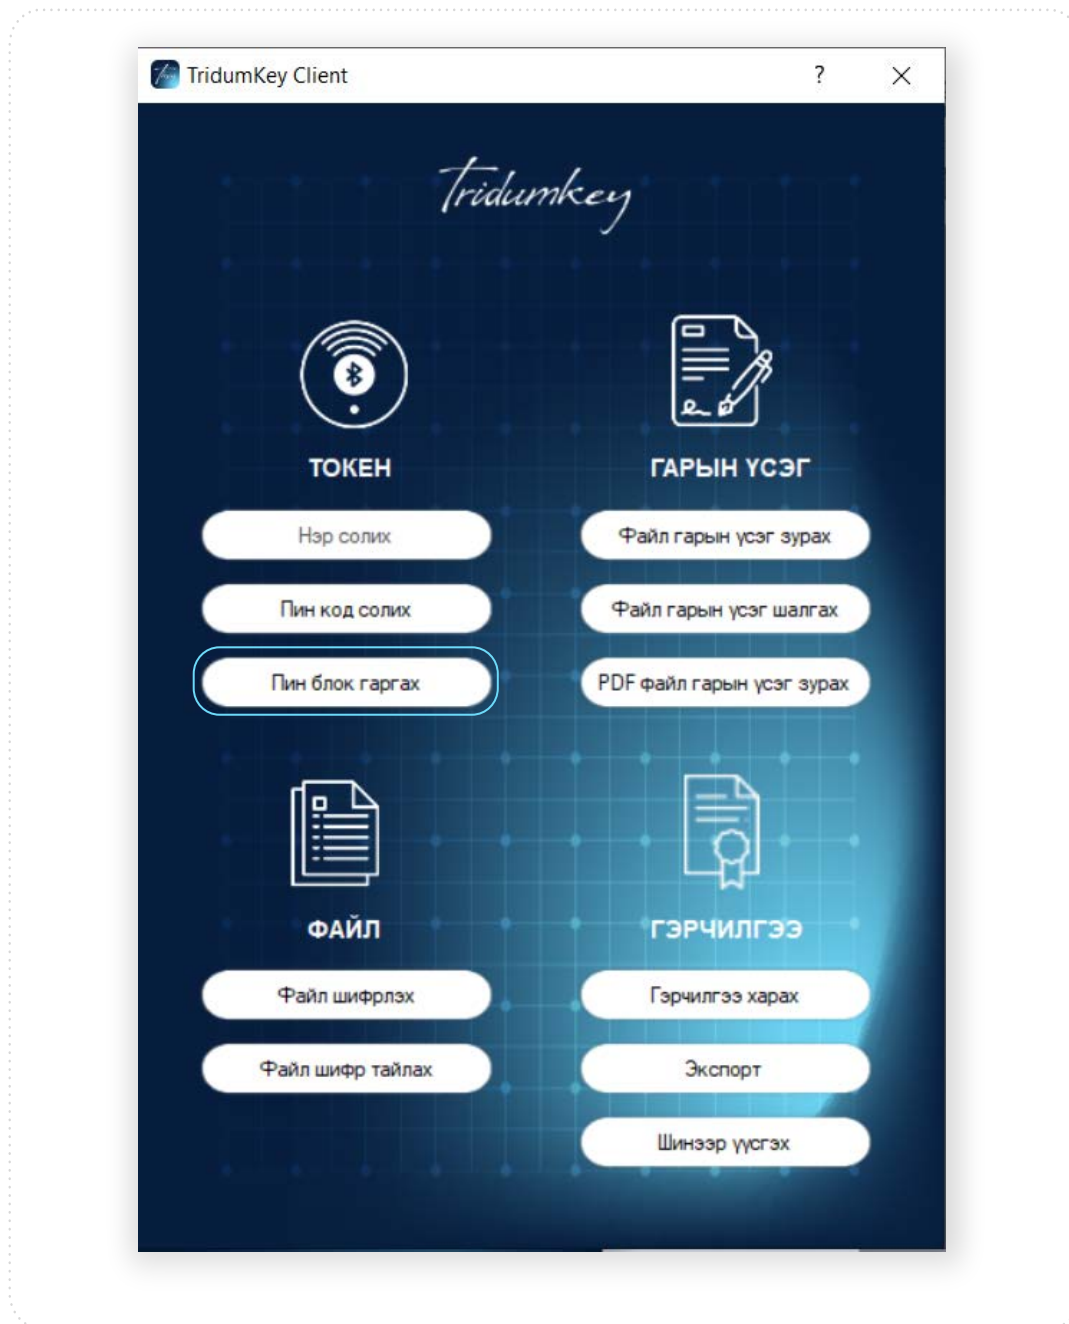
TridumKey Client ? ×

Tridumkey

ТОКЕН

Нэр солих

Пин код солих

Пин блок гаргах

ГАРЫН ҮСЭГ

Файл гарын үсэг зурах

Файл гарын үсэг шалгах

PDF файл гарын үсэг зурах

ФАЙЛ

Файл шифрлэх

Файл шифр тайлах

ГЭРЧИЛГЭЭ

Гэрчилгээ харах

Экспорт

Шинээр үүсгэх